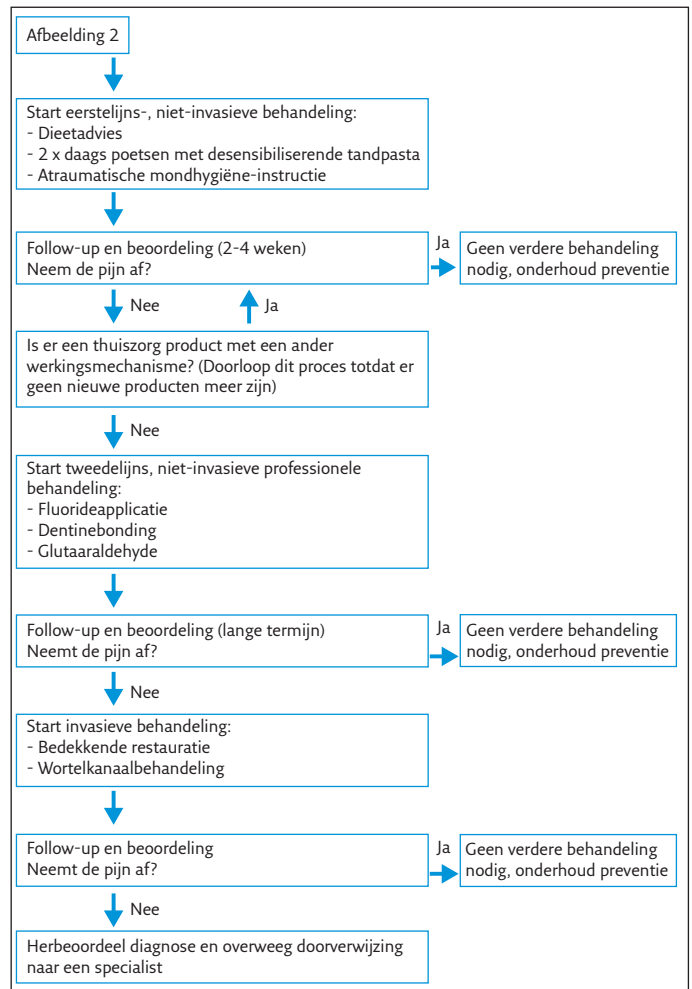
Afbeelding 2

Start eerstelijns-, niet-invasieve behandeling:
- Dieetadvies
- 2 x daags poetsen met desensibiliserende tandpasta
- Atraumatische mondhygiëne-instructie

Follow-up en beoordeling (2-4 weken)
Neem de pijn af?

Ja

Geen verdere behandeling nodig, onderhoud preventie

Nee

Ja

Is er een thuiszorg product met een ander werkingsmechanisme? (Doorloop dit proces totdat er geen nieuwe producten meer zijn)

Nee

Start tweedelijns, niet-invasieve professionele behandeling:
- Fluorideapplicatie
- Dentinebonding
- Glutaaraldehyde

Follow-up en beoordeling (lange termijn)
Neemt de pijn af?

Ja

Geen verdere behandeling nodig, onderhoud preventie

Nee

Start invasieve behandeling:
- Bedekkende restauratie
- Wortelkanaalbehandeling

Follow-up en beoordeling
Neemt de pijn af?

Ja

Geen verdere behandeling nodig, onderhoud preventie

Nee

Herbeoordeel diagnose en overweeg doorverwijzing naar een specialist